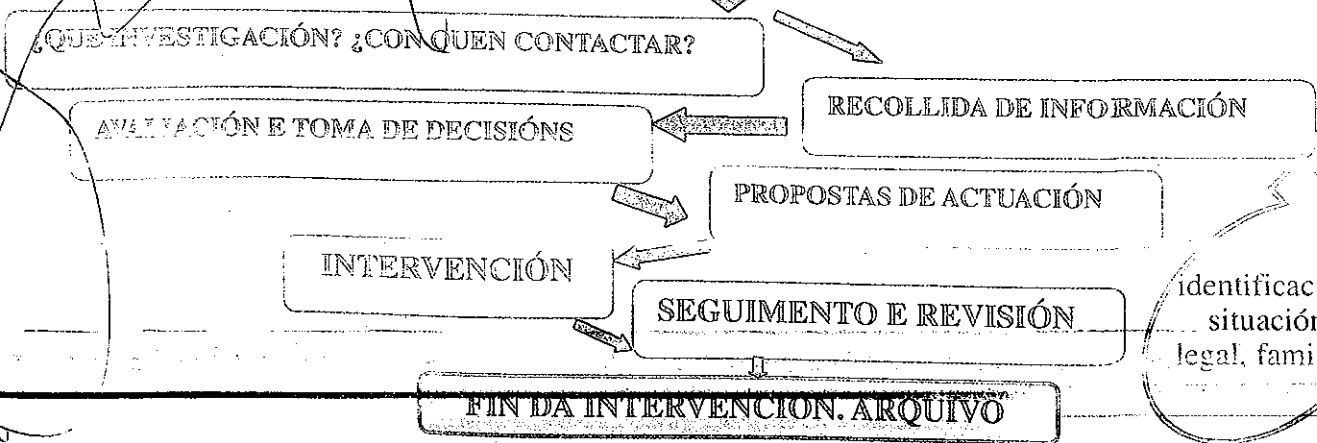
¿QUE INVESTIGACIÓN? ¿CON QUEN CONTACTAR?

RECOLLIDA DE INFORMACIÓN

AVALIACIÓN E TOMA DE DECISIÓNS

PROPOSTAS DE ACTUACIÓN

INTERVENCIÓN

SEGUIMENTO E REVISIÓN

identificac
situación
legal, fami

FIN DA INTERVENCION. ARQUIVO